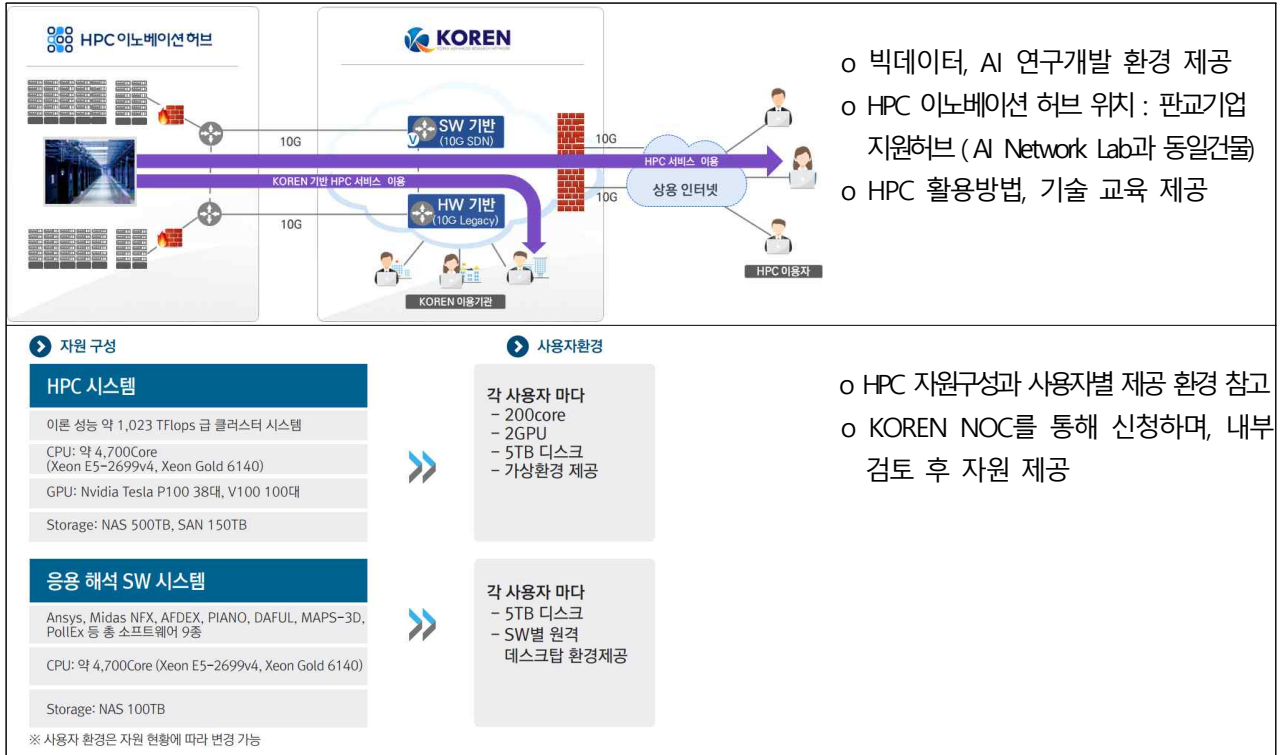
HPC 이노베이션 허브

KOREN

10G

SW 기반
(10G SDN)

10G

HPC 서비스 이용

KOREN 기반 HPC 서비스 이용

HW 기반
(10G Legacy)

10G

상용 인터넷

10G

HPC 이용자

KOREN 이용기관

o 빅데이터, AI 연구개발 환경 제공

o HPC 이노베이션 허브 위치 : 판교기업 지원허브 ( AI Network Lab과 동일건물)

o HPC 활용방법, 기술 교육 제공

자원 구성

사용자환경

HPC 시스템

이론 성능 약 1,023 TFlops 급 클러스터 시스템

CPU: 약 4,700Core (Xeon E5-2699v4, Xeon Gold 6140)

GPU: Nvidia Tesla P100 38대, V100 100대

Storage: NAS 500TB, SAN 150TB

각 사용자 마다
- 200core
- 2GPU
- 5TB 디스크
- 가상환경 제공

응용 해석 SW 시스템

Ansys, Midas NFX, AFDEX, PIANO, DAFUL, MAPS-3D, PollEx 등 총 소프트웨어 9종

CPU: 약 4,700Core (Xeon E5-2699v4, Xeon Gold 6140)

Storage: NAS 100TB

각 사용자 마다
- 5TB 디스크
- SW별 원격 데스크탑 환경제공

※ 사용자 환경은 자원 현황에 따라 변경 가능

o HPC 자원구성과 사용자별 제공 환경 참고

o KOREN NOC를 통해 신청하며, 내부 검토 후 자원 제공